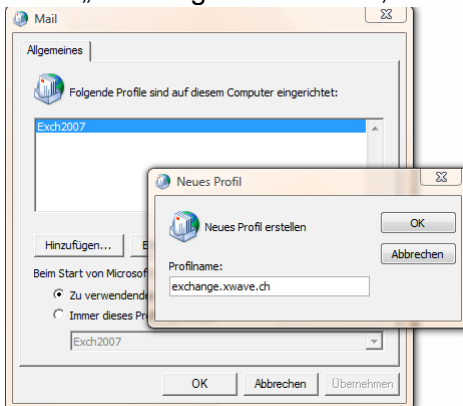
Mail

Allgemeines

Folgende Profile sind auf diesem Computer eingerichtet:

Exch2007

Hinzufügen... E

Beim Start von Microsof

Zu verwendende

Immer dieses Pro

Exch2007

OK Abbrechen Übernehmen

Neues Profil

Neues Profil erstellen

OK

Abbrechen

Profilname:

exchange.xwave.ch